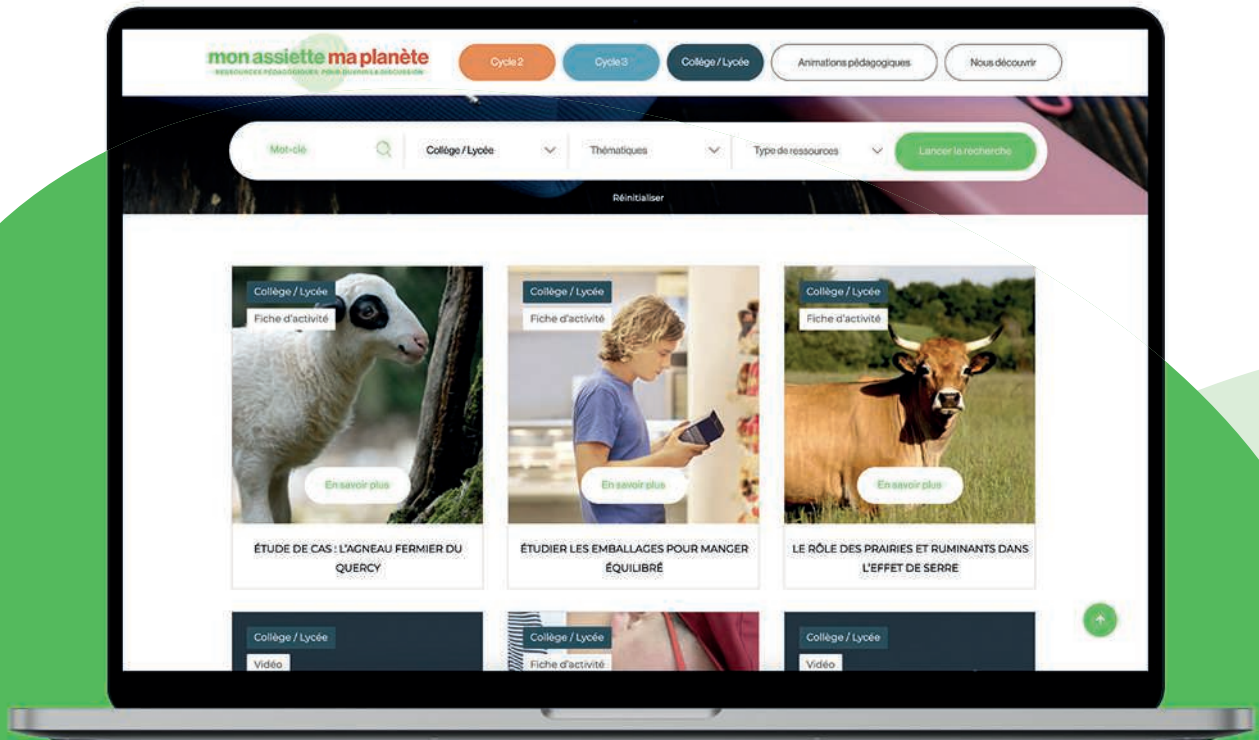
mon assiette ma planète
RESSOURCES PÉDAGOGIQUES POUR OUVRIR LA DISCUSSION

Cycle 2
Cycle 3
Collège / Lycée
Animations pédagogiques
Nous découvrir

Mot-clé
Collège / Lycée
Thématiques
Type de ressources
Lancer la recherche

Réinitialiser

Collège / Lycée
Fiche d'activité
En savoir plus
ÉTUDE DE CAS : L'AGNEAU FERMIER DU QUERCY

Collège / Lycée
Fiche d'activité
En savoir plus
ÉTUDIER LES EMBALLAGES POUR MANGER ÉQUILIBRÉ

Collège / Lycée
Fiche d'activité
En savoir plus
LE RÔLE DES PRAIRIES ET RUMINANTS DANS L'EFFET DE SERRE

Collège / Lycée
Vidéo

Collège / Lycée
Fiche d'activité

Collège / Lycée
Vidéo